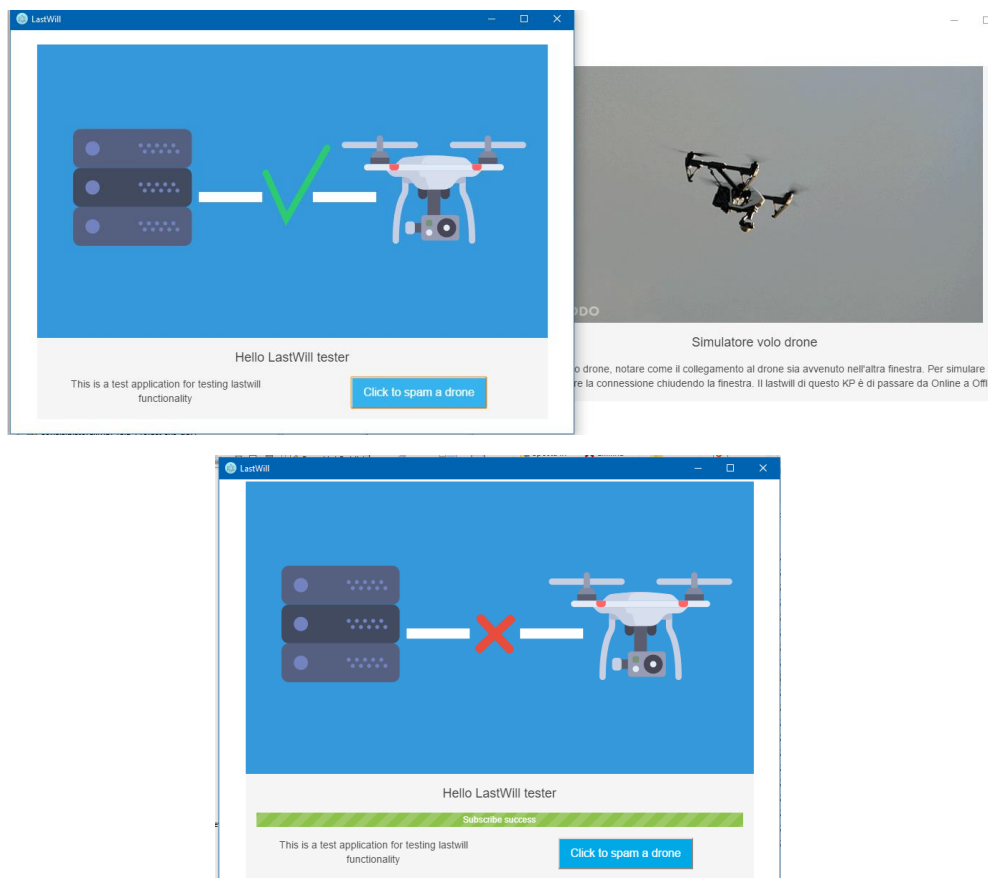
LastWill

Hello LastWill tester

This is a test application for testing lastwill functionality

Click to spam a drone

ODO

Simulatore volo drone

o drone, notare come il collegamento al drone sia avvenuto nell'altra finestra. Per simulare re la connessione chiudendo la finestra. Il lastwill di questo KP è di passare da Online a Off

LastWill

Hello LastWill tester

Subscribe success

This is a test application for testing lastwill functionality

Click to spam a drone